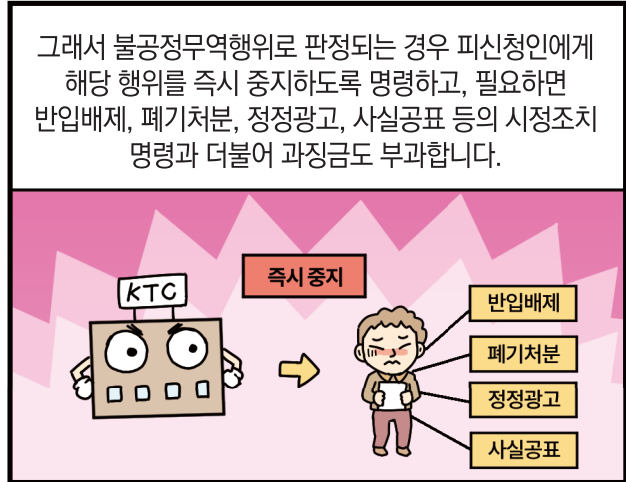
그래서 불공정무역행위로 판정되는 경우 피신청인에게 해당 행위를 즉시 중지하도록 명령하고, 필요하면 반입배제, 폐기처분, 정정광고, 사실공표 등의 시정조치 명령과 더불어 과징금도 부과합니다.

KTC

즉시 중지

반입배제

폐기처분

정정광고

사실공표